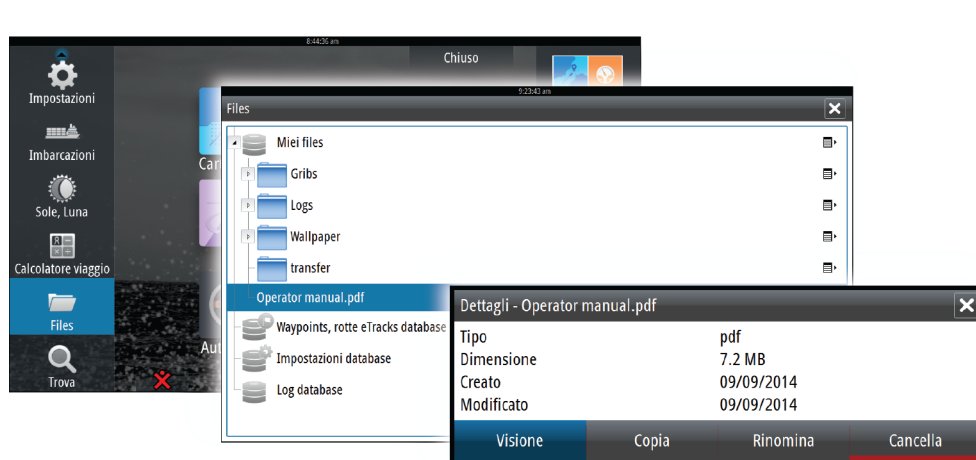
8:44:36 am

Impostazioni
Imbarcazioni
Sole, Luna
Calcolatore viaggio
Files
Trova

Chiuso
Car
Aut

9:23:43 am
Files
Miei files
Gribs
Logs
Wallpaper
transfer
Operator manual.pdf
Waypoints, rotte eTracks database
Impostazioni database
Log database

Dettagli - Operator manual.pdf

| Tipo | pdf |
|---|---|
| Dimensione | 7.2 MB |
| Creato | 09/09/2014 |
| Modificato | 09/09/2014 |

Visione
Copia
Rinomina
Cancella